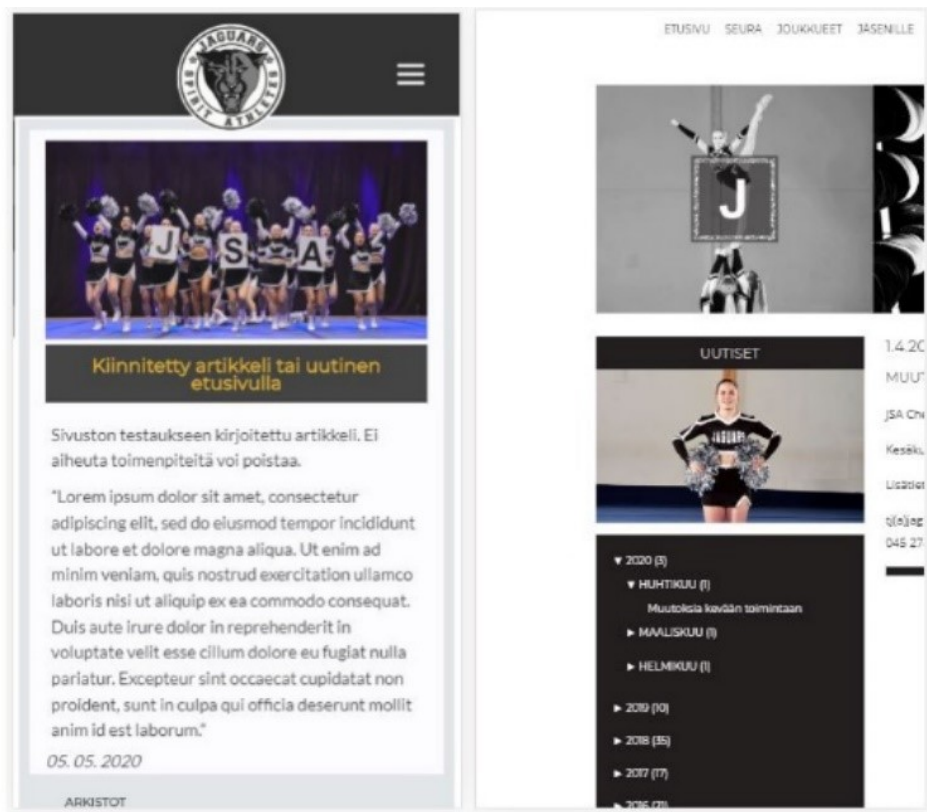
JAGUARS SPIRIT ATHLETES

J S A

Kiinnitetty artikkeli tai uutinen etusivulla

Sivuston testaukseen kirjoitettu artikkeli. Ei aiheuta toimenpiteitä voi poistaa.

"Lorem ipsum dolor sit amet, consectetur adipiscing elit, sed do eiusmod tempor incididunt ut labore et dolore magna aliqua. Ut enim ad minim veniam, quis nostrud exercitation ullamco laboris nisi ut aliquip ex ea commodo consequat. Duis aute irure dolor in reprehenderit in voluptate velit esse cillum dolore eu fugiat nulla pariatur. Excepteur sint occaecat cupidatat non proident, sunt in culpa qui officia deserunt mollit anim id est laborum."

05. 05. 2020

ARKISTOT

ETUSIVU SEURA JOUKKUEET JÄSENILLE

J

UUTISET

1.4.20

MUU

JSA Ch

Kesäku

Lisätie

t(a)ap
045 27

▾ 2020 (3)
▾ HUHTIKUU (1)
Muutoksia kevään toimintaan
▸ MAALISKUU (1)
▸ HELMIKUU (1)
▸ 2019 (10)
▸ 2018 (35)
▸ 2017 (17)
▸ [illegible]